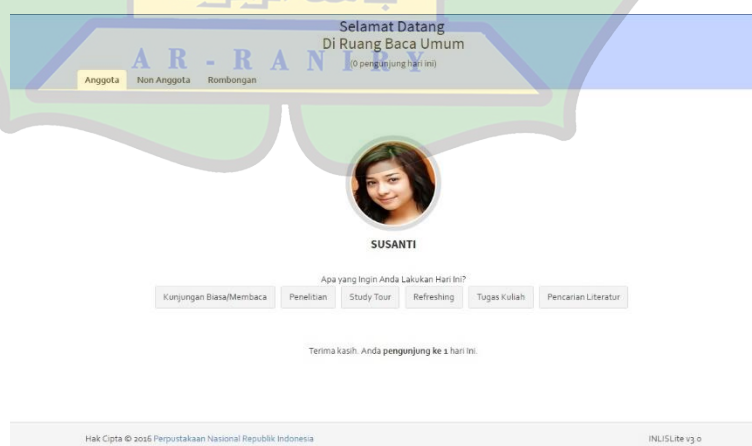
Selamat Datang
Di Ruang Baca Umum
(0 pengunjung hari ini)

AR-RANIRY

Anggota Non Anggota Rombongan

SUSANTI

Apa yang Ingin Anda Lakukan Hari Ini?

Kunjungan Biasa/Membaca Penelitian Study Tour Refreshing Tugas Kuliah Pencarian Literatur

Terima kasih. Anda **pengunjung ke 1** hari ini.

Hak Cipta © 2016 Perpustakaan Nasional Republik Indonesia

INLISLite v3.0